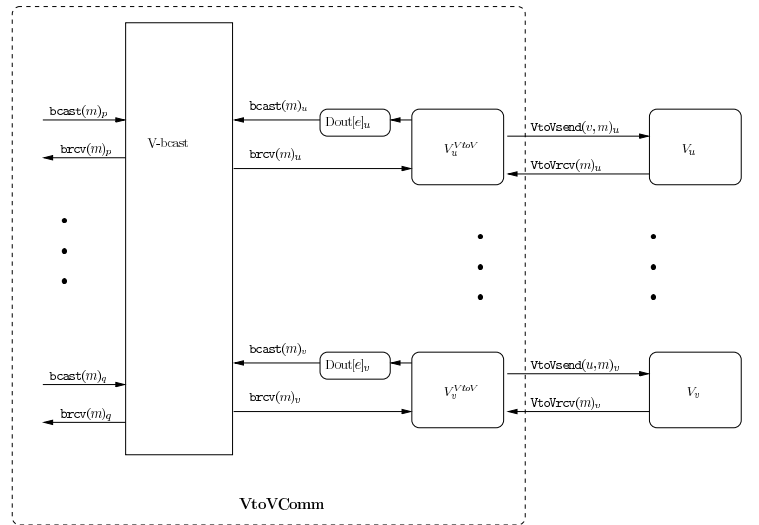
$\texttt{bcast}(m)_p$
$\texttt{brcv}(m)_p$
V-bcast
$\texttt{bcast}(m)_u$
$\texttt{brcv}(m)_u$
$\text{Dout}[e]_u$
$V_u^{VtoV}$
$\texttt{VtoVsend}(v,m)_u$
$\texttt{VtoVrcv}(m)_u$
$V_u$
$\texttt{bcast}(m)_q$
$\texttt{brcv}(m)_q$
$\texttt{bcast}(m)_v$
$\texttt{brcv}(m)_v$
$\text{Dout}[e]_v$
$V_v^{VtoV}$
$\texttt{VtoVsend}(u,m)_v$
$\texttt{VtoVrcv}(m)_v$
$V_v$
VtoVComm